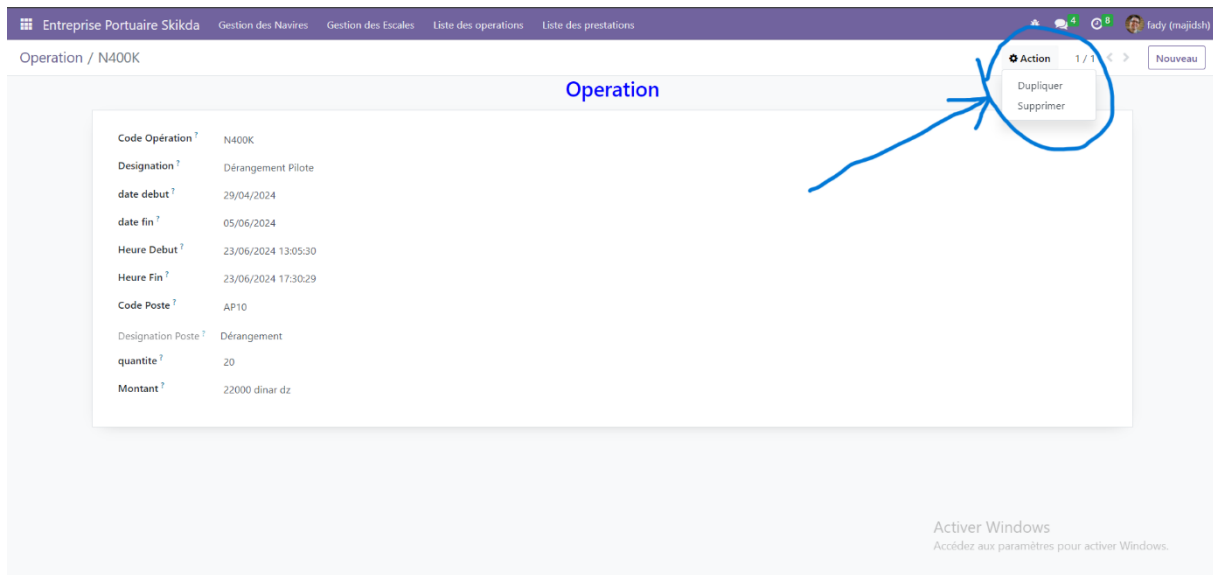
Entreprise Portuaire Skikda Gestion des Navires Gestion des Escales Liste des operations Liste des prestations

4 8 fady (majidsh)

Operation / N400K

Action 1 / 1 Nouveau

Dupliquer
Supprimer

Operation

Code Opération ? N400K
Designation ? Dérangement Pilote
date debut ? 29/04/2024
date fin ? 05/06/2024
Heure Debut ? 23/06/2024 13:05:30
Heure Fin ? 23/06/2024 17:30:29
Code Poste ? AP10
Designation Poste ? Dérangement
quantite ? 20
Montant ? 22000 dinar dz

Activer Windows
Accédez aux paramètres pour activer Windows.